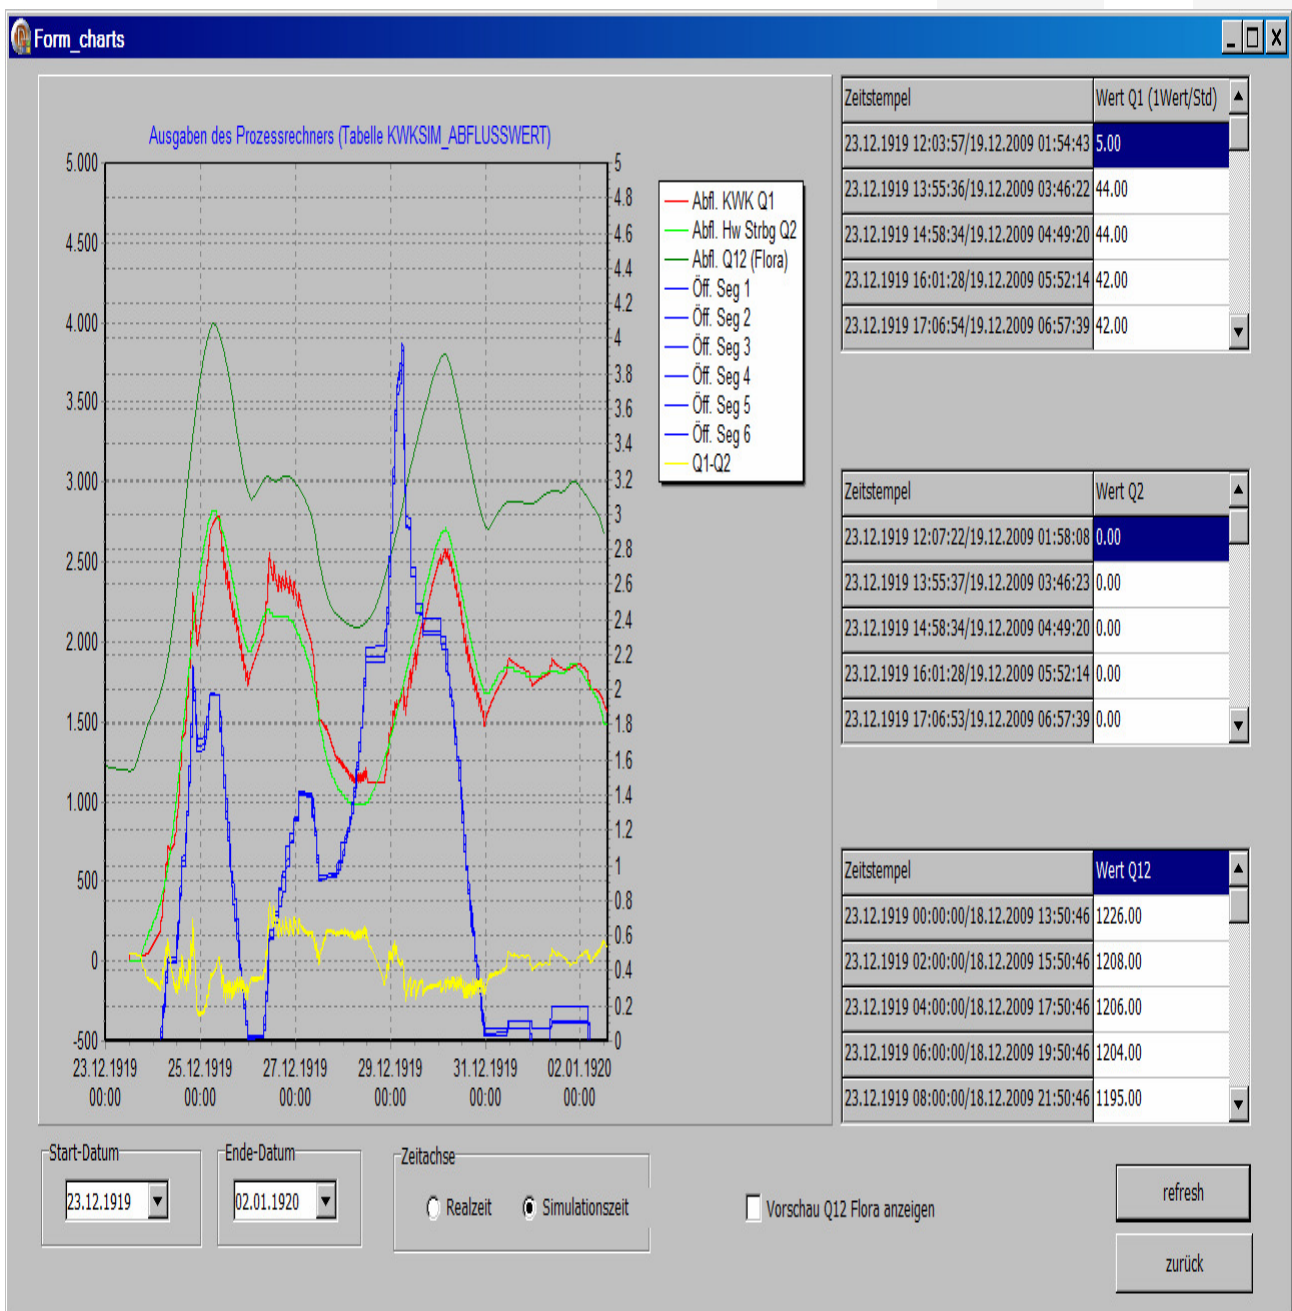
Form_charts

Ausgaben des Prozessrechners (Tabelle KWKSIM_ABFLUSSWERT)

5.000
4.500
4.000
3.500
3.000
2.500
2.000
1.500
1.000
500
0
-500

5
4.8
4.6
4.4
4.2
4
3.8
3.6
3.4
3.2
3
2.8
2.6
2.4
2.2
2
1.8
1.6
1.4
1.2
1
0.8
0.6
0.4
0.2
0

Abfl. KWK Q1
Abfl. Hw Strbg Q2
Abfl. Q12 (Flora)
Öff. Seg 1
Öff. Seg 2
Öff. Seg 3
Öff. Seg 4
Öff. Seg 5
Öff. Seg 6
Q1-Q2

23.12.1919 00:00
25.12.1919 00:00
27.12.1919 00:00
29.12.1919 00:00
31.12.1919 00:00
02.01.1920 00:00

| Zeitstempel | Wert Q1 (1Wert/Std) |
|---|---|
| 23.12.1919 12:03:57/19.12.2009 01:54:43 | 5.00 |
| 23.12.1919 13:55:36/19.12.2009 03:46:22 | 44.00 |
| 23.12.1919 14:58:34/19.12.2009 04:49:20 | 44.00 |
| 23.12.1919 16:01:28/19.12.2009 05:52:14 | 42.00 |
| 23.12.1919 17:06:54/19.12.2009 06:57:39 | 42.00 |

| Zeitstempel | Wert Q2 |
|---|---|
| 23.12.1919 12:07:22/19.12.2009 01:58:08 | 0.00 |
| 23.12.1919 13:55:37/19.12.2009 03:46:23 | 0.00 |
| 23.12.1919 14:58:34/19.12.2009 04:49:20 | 0.00 |
| 23.12.1919 16:01:28/19.12.2009 05:52:14 | 0.00 |
| 23.12.1919 17:06:53/19.12.2009 06:57:39 | 0.00 |

| Zeitstempel | Wert Q12 |
|---|---|
| 23.12.1919 00:00:00/18.12.2009 13:50:46 | 1226.00 |
| 23.12.1919 02:00:00/18.12.2009 15:50:46 | 1208.00 |
| 23.12.1919 04:00:00/18.12.2009 17:50:46 | 1206.00 |
| 23.12.1919 06:00:00/18.12.2009 19:50:46 | 1204.00 |
| 23.12.1919 08:00:00/18.12.2009 21:50:46 | 1195.00 |

Start-Datum
23.12.1919

Ende-Datum
02.01.1920

Zeitachse
Realzeit
Simulationszeit

Vorschau Q12 Flora anzeigen

refresh

zurück